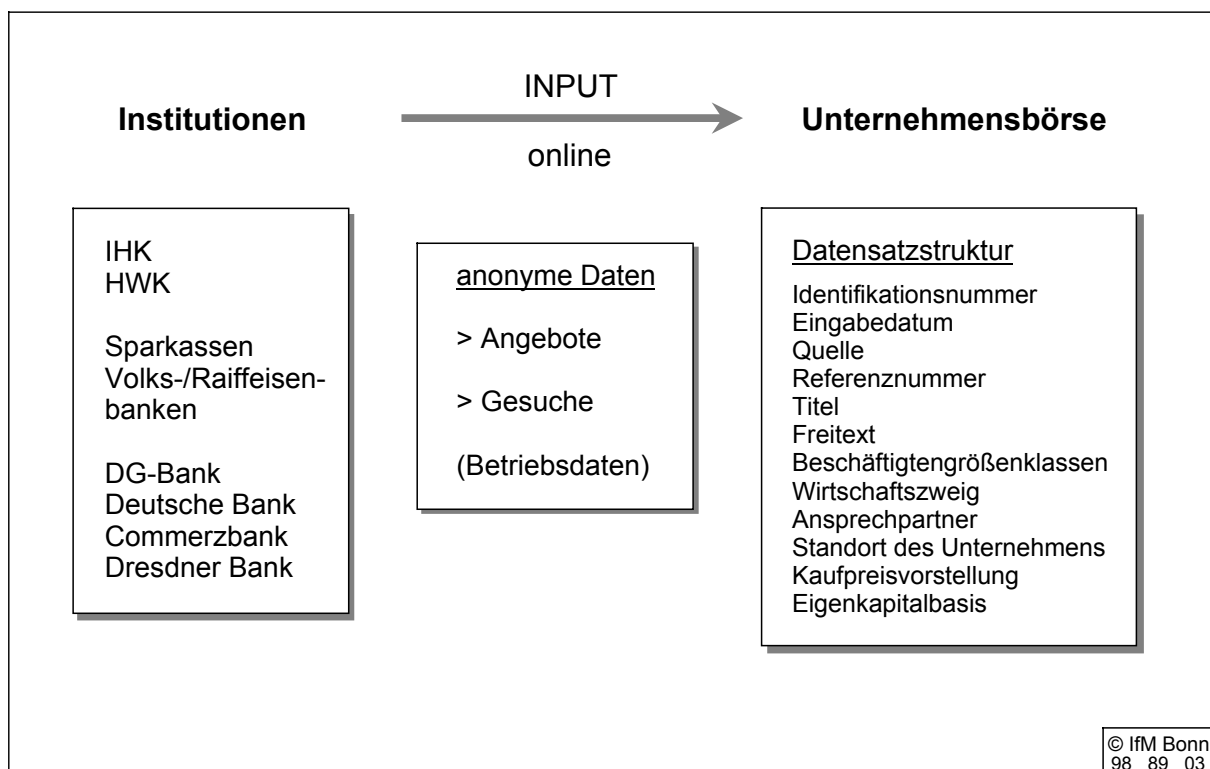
INPUT

Institutionen

Unternehmensbörse

online

IHK
HWK

Sparkassen
Volks-/Raiffeisenbanken

DG-Bank
Deutsche Bank
Commerzbank
Dresdner Bank

anonyme Daten

> Angebote

> Gesuche

(Betriebsdaten)

Datensatzstruktur

Identifikationsnummer
Eingabedatum
Quelle
Referenznummer
Titel
Freitext
Beschäftigtengrößenklassen
Wirtschaftszweig
Ansprechpartner
Standort des Unternehmens
Kaufpreisvorstellung
Eigenkapitalbasis

© IfM Bonn
98 89 03